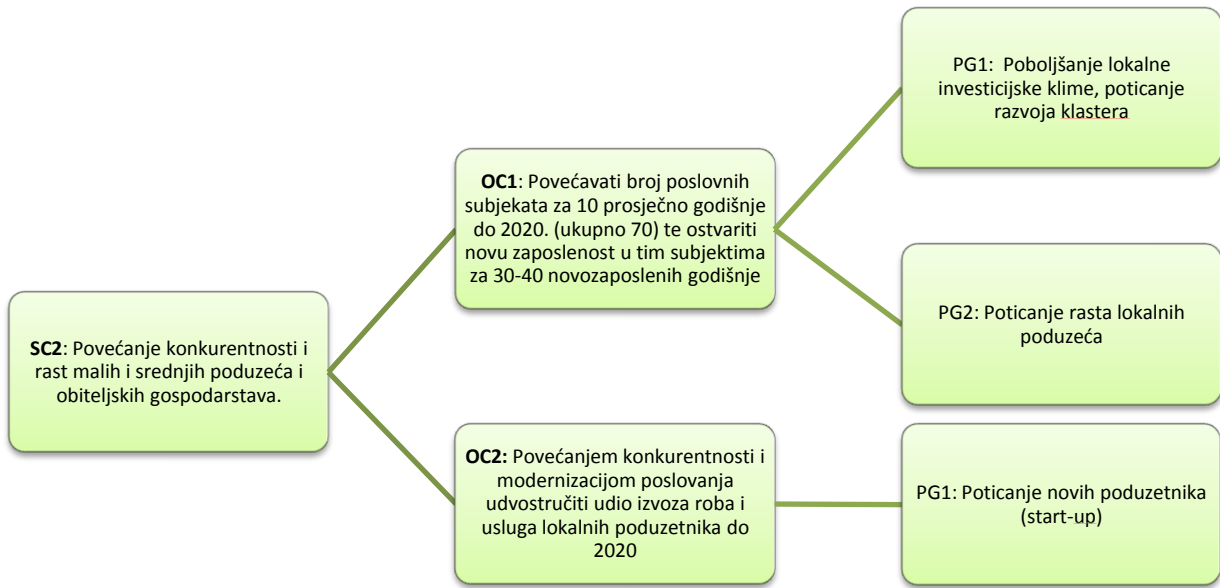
**SC2**: Povećanje konkurentnosti i rast malih i srednjih poduzeća i obiteljskih gospodarstava.

**OC1**: Povećavati broj poslovnih subjekata za 10 prosječno godišnje do 2020. (ukupno 70) te ostvariti novu zaposlenost u tim subjektima za 30-40 novozaposlenih godišnje

PG1: Poboljšanje lokalne investicijske klime, poticanje razvoja klastera

PG2: Poticanje rasta lokalnih poduzeća

**OC2:** Povećanjem konkurentnosti i modernizacijom poslovanja udvostručiti udio izvoza roba i usluga lokalnih poduzetnika do 2020

PG1: Poticanje novih poduzetnika (start-up)